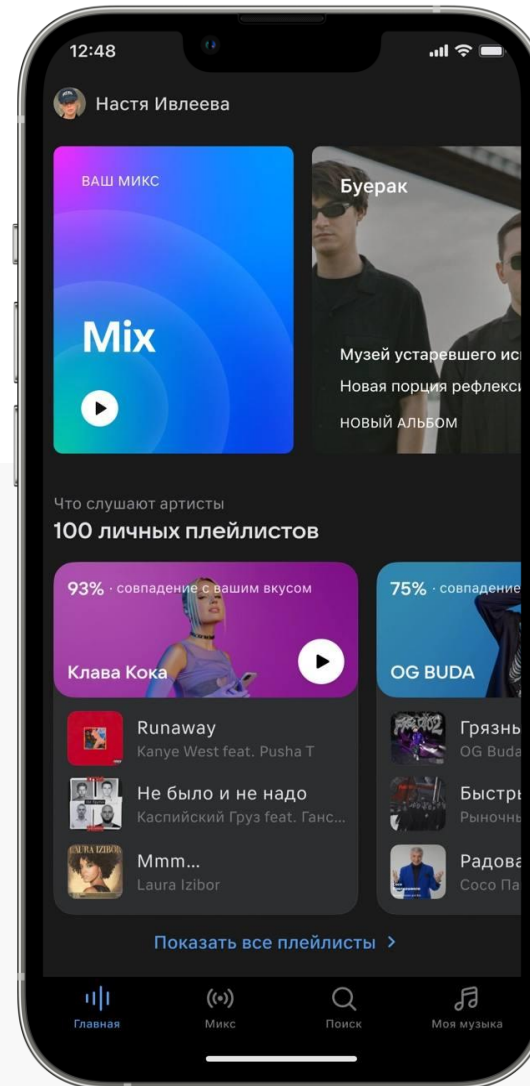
12:48

Настя Ивлеева

ВАШ МИКС

Mix

Буерак

Музей устаревшего ис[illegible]

Новая порция рефлекс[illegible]

НОВЫЙ АЛЬБОМ

Что слушают артисты

100 личных плейлистов

93% · совпадение с вашим вкусом

Клава Кока

Runaway
Kanye West feat. Pusha T

Не было и не надо
Каспийский Груз feat. Ганс...

Mmm...
Laura Izibor

75% · совпадение

OG BUDA

Грязнь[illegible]
OG Buda

Быстр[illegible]
Рыночн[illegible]

Радова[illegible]
Coco Па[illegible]

Показать все плейлисты >

Главная

Микс

Поиск

Моя музыка